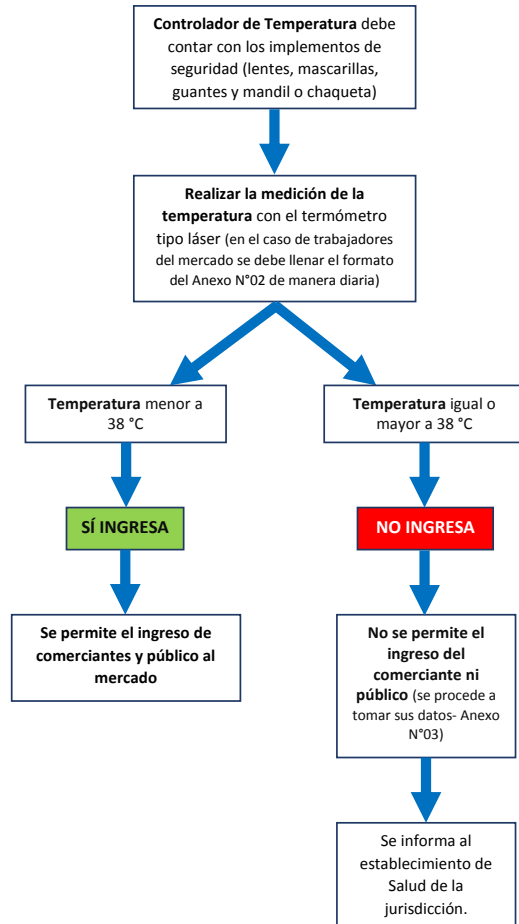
**Controlador de Temperatura** debe contar con los implementos de seguridad (lentes, mascarillas, guantes y mandil o chaqueta)

**Realizar la medición de la temperatura** con el termómetro tipo láser (en el caso de trabajadores del mercado se debe llenar el formato del Anexo N°02 de manera diaria)

**Temperatura** menor a 38 °C

**SÍ INGRESA**

**Se permite el ingreso de comerciantes y público al mercado**

**Temperatura** igual o mayor a 38 °C

**NO INGRESA**

**No se permite el ingreso del comerciante ni público** (se procede a tomar sus datos- Anexo N°03)

Se informa al establecimiento de Salud de la jurisdicción.